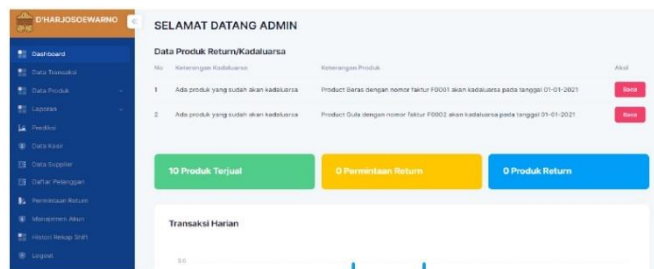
D'HARJOSOEWARNO

Dashboard
Data Transaksi
Data Produk
Laporan
Prediksi
Data Kasir
Data Supplier
Daftar Pelanggan
Permintaan Return
Manajemen Akun
Histori Rekap Shift
Logout

SELAMAT DATANG ADMIN

Data Produk Return/Kadaluarsa

| No | Keterangan Kadaluarsa | Keterangan Produk | Aksi |
|---|---|---|---|
| 1 | Ada produk yang sudah akan kadaluarsa | Product Beras dengan nomor faktur F0001 akan kadaluarsa pada tanggal 01-01-2021 | Baca |
| 2 | Ada produk yang sudah akan kadaluarsa | Product Gula dengan nomor faktur F0002 akan kadaluarsa pada tanggal 01-01-2021 | Baca |

10 Produk Terjual

0 Permintaan Return

0 Produk Return

Transaksi Harian

3.0